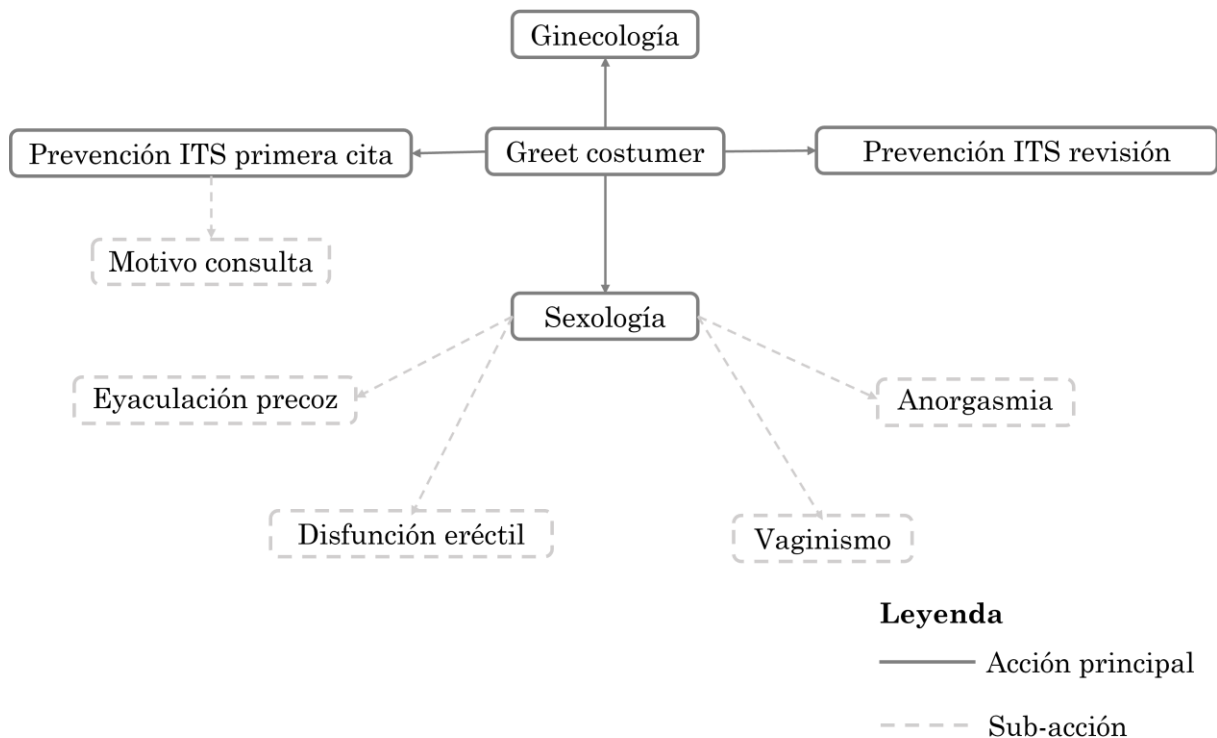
Ginecología

Prevención ITS primera cita

Greet costumer

Prevención ITS revisión

Motivo consulta

Sexología

Eyaculación precoz

Anorgasmia

Disfunción eréctil

Vaginismo

**Leyenda**

Acción principal

Sub-acción